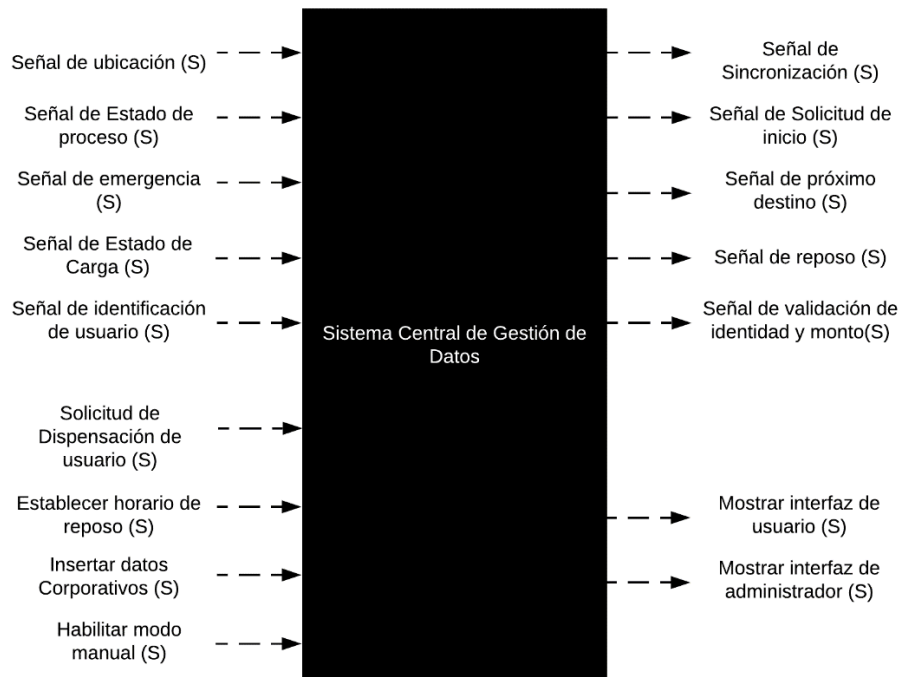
Señal de ubicación (S)

Señal de Estado de proceso (S)

Señal de emergencia (S)

Señal de Estado de Carga (S)

Señal de identificación de usuario (S)

Solicitud de Dispensación de usuario (S)

Establecer horario de reposo (S)

Insertar datos Corporativos (S)

Habilitar modo manual (S)

Sistema Central de Gestión de Datos

Señal de Sincronización (S)

Señal de Solicitud de inicio (S)

Señal de próximo destino (S)

Señal de reposo (S)

Señal de validación de identidad y monto(S)

Mostrar interfaz de usuario (S)

Mostrar interfaz de administrador (S)